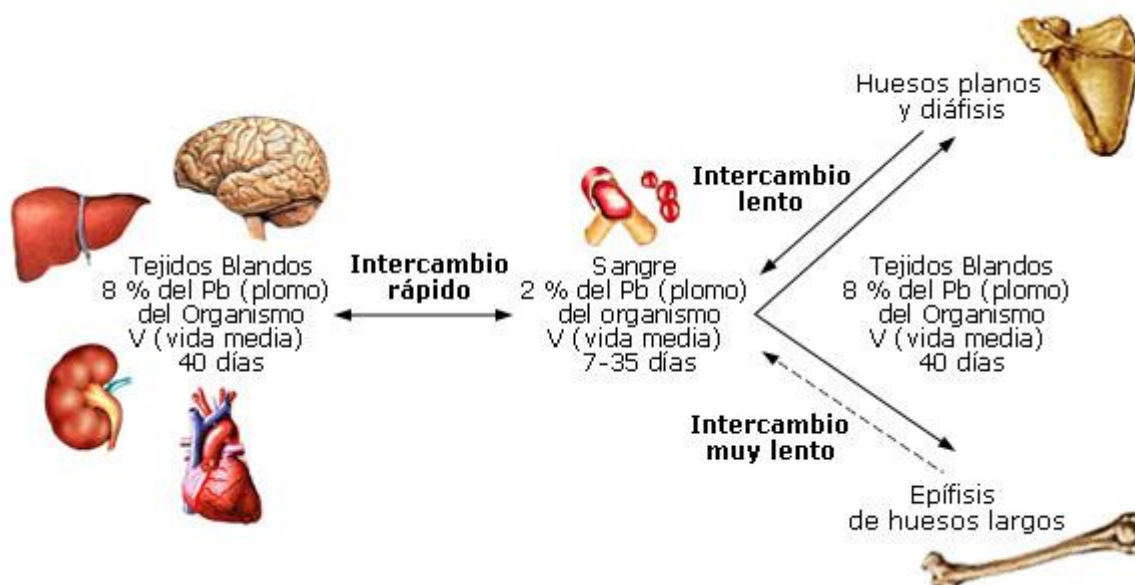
Huesos planos y diáfisis

Intercambio lento

Tejidos Blandos
8 % del Pb (plomo)
del Organismo
V (vida media)
40 días

Intercambio rápido

Sangre
2 % del Pb (plomo)
del organismo
V (vida media)
7-35 días

Tejidos Blandos
8 % del Pb (plomo)
del Organismo
V (vida media)
40 días

Intercambio muy lento

Epífisis
de huesos largos